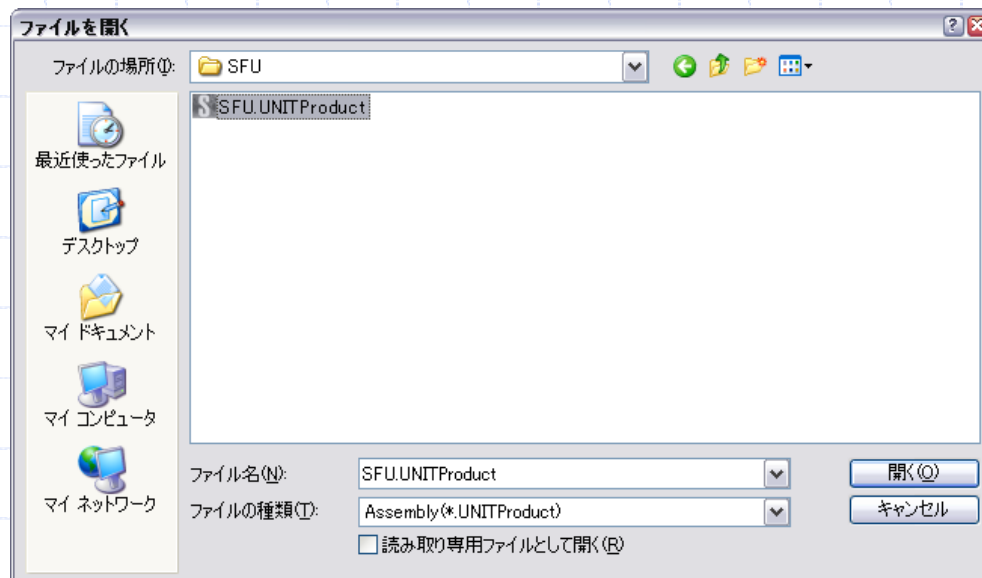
ファイルを開く

ファイルの場所(I): SFU

SFU.UNITProduct

最近使ったファイル

デスクトップ

マイ ドキュメント

マイ コンピュータ

マイ ネットワーク

ファイル名(N): SFU.UNITProduct

ファイルの種類(T): Assembly(*.UNITProduct)

読み取り専用ファイルとして開く(R)

開く(O)

キャンセル